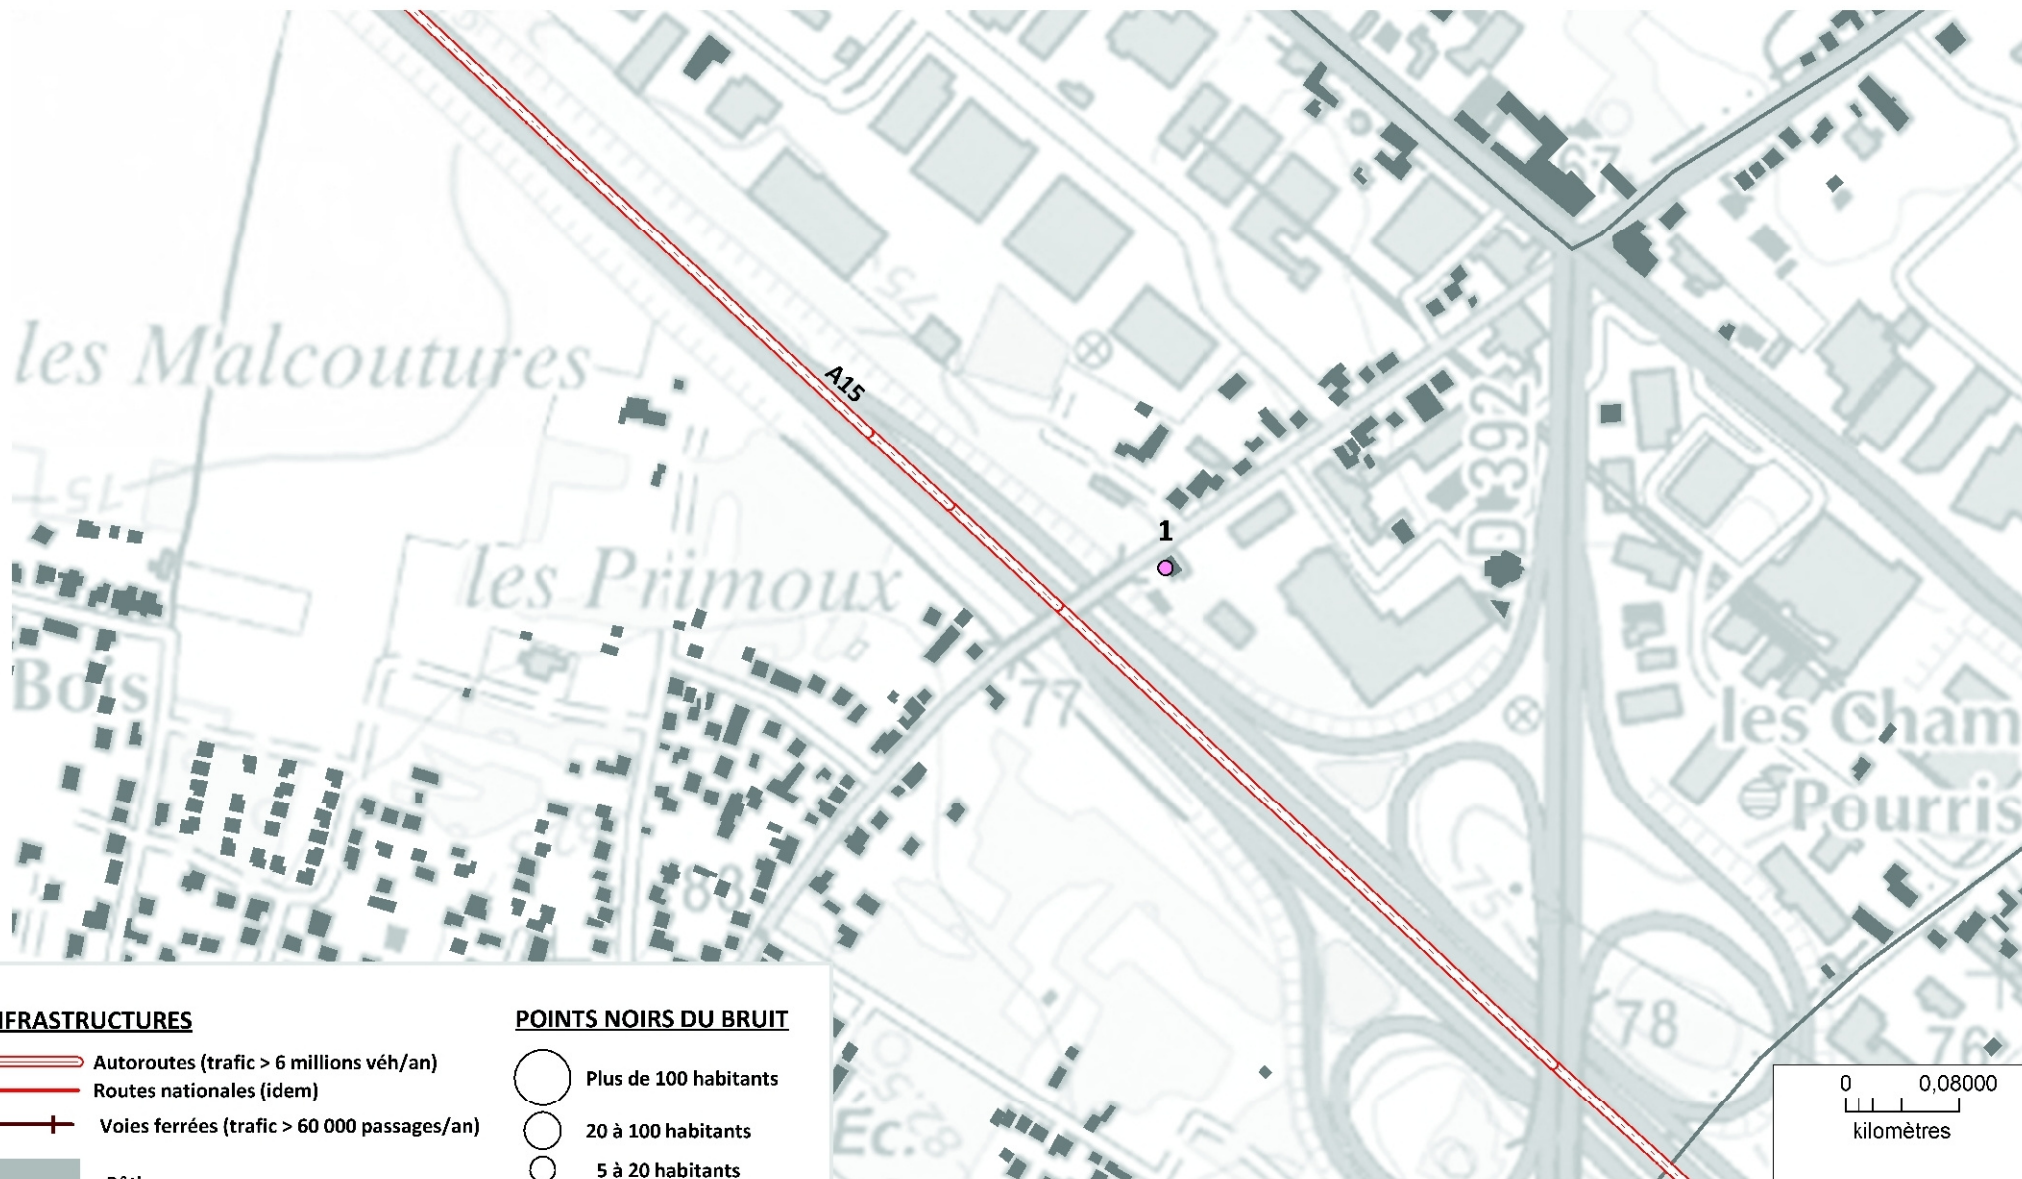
les Malcoutures

A15

1

les Primoux

Bois

D392

77

78

75

les Cham

Pourris

Éc.

IFRASTRUCTURES
Autoroutes (trafic > 6 millions véh/an)
Routes nationales (idem)
Voies ferrées (trafic > 60 000 passages/an)
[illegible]

POINTS NOIRS DU BRUIT
Plus de 100 habitants
20 à 100 habitants
5 à 20 habitants

0 0,08000
kilomètres